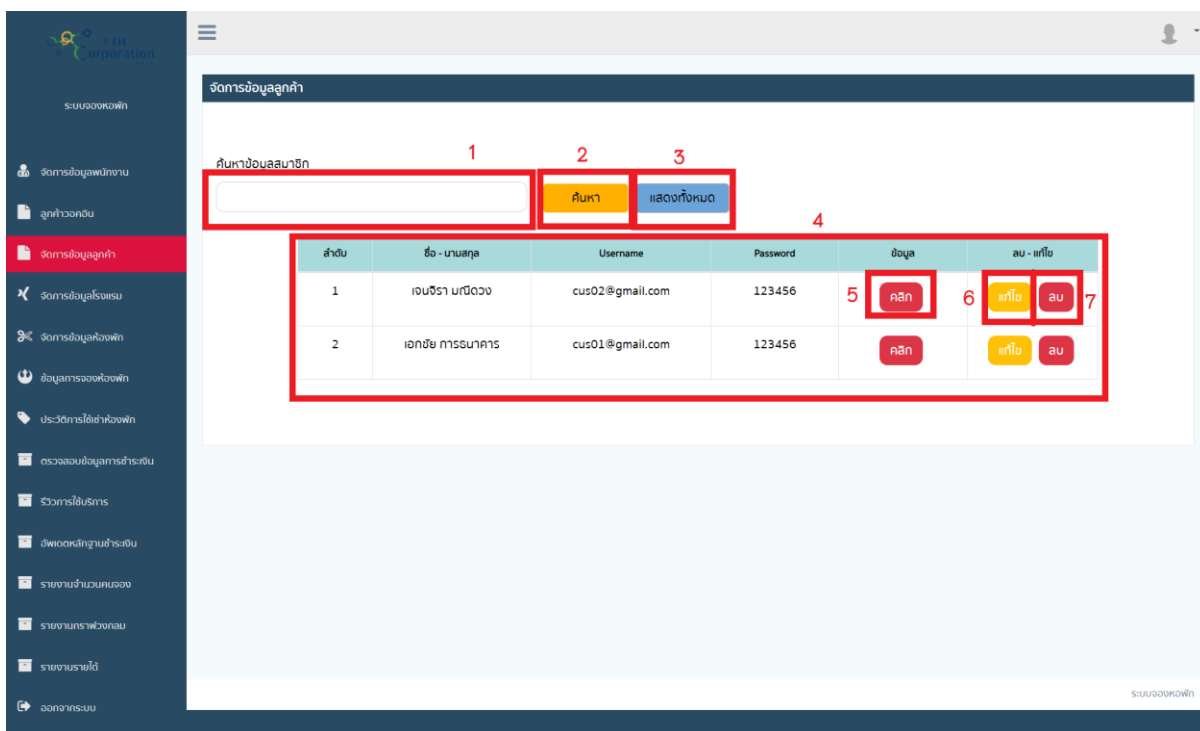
ETH Corporation

ระบบจองหอพัก

จัดการข้อมูลพนักงาน
ลูกค้าวอคอิน
จัดการข้อมูลลูกค้า
จัดการข้อมูลโรงแรม
จัดการข้อมูลห้องพัก
ข้อมูลการจองห้องพัก
ประวัติการใช้เช่าห้องพัก
ตรวจสอบข้อมูลการชำระเงิน
รีวิวการใช้บริการ
อัพเดตหลักฐานชำระเงิน
รายงานจำนวนคนจอง
รายงานกราฟวงกลม
รายงานรายได้
ออกจากระบบ

จัดการข้อมูลลูกค้า

ค้นหาข้อมูลสมาชิก

1 2 3

ค้นหา แสดงทั้งหมด

4

| ลำดับ | ชื่อ - นามสกุล | Username | Password | ข้อมูล | ลบ - แก้ไข |
|---|---|---|---|---|---|
| 1 | เจนจีรา มณีดวง | cus02@gmail.com | 123456 | 5 คลิก | 6 แก้ไข ลบ 7 |
| 2 | เอกชัย การธนาคาร | cus01@gmail.com | 123456 | คลิก | แก้ไข ลบ |

ระบบจองหอพัก